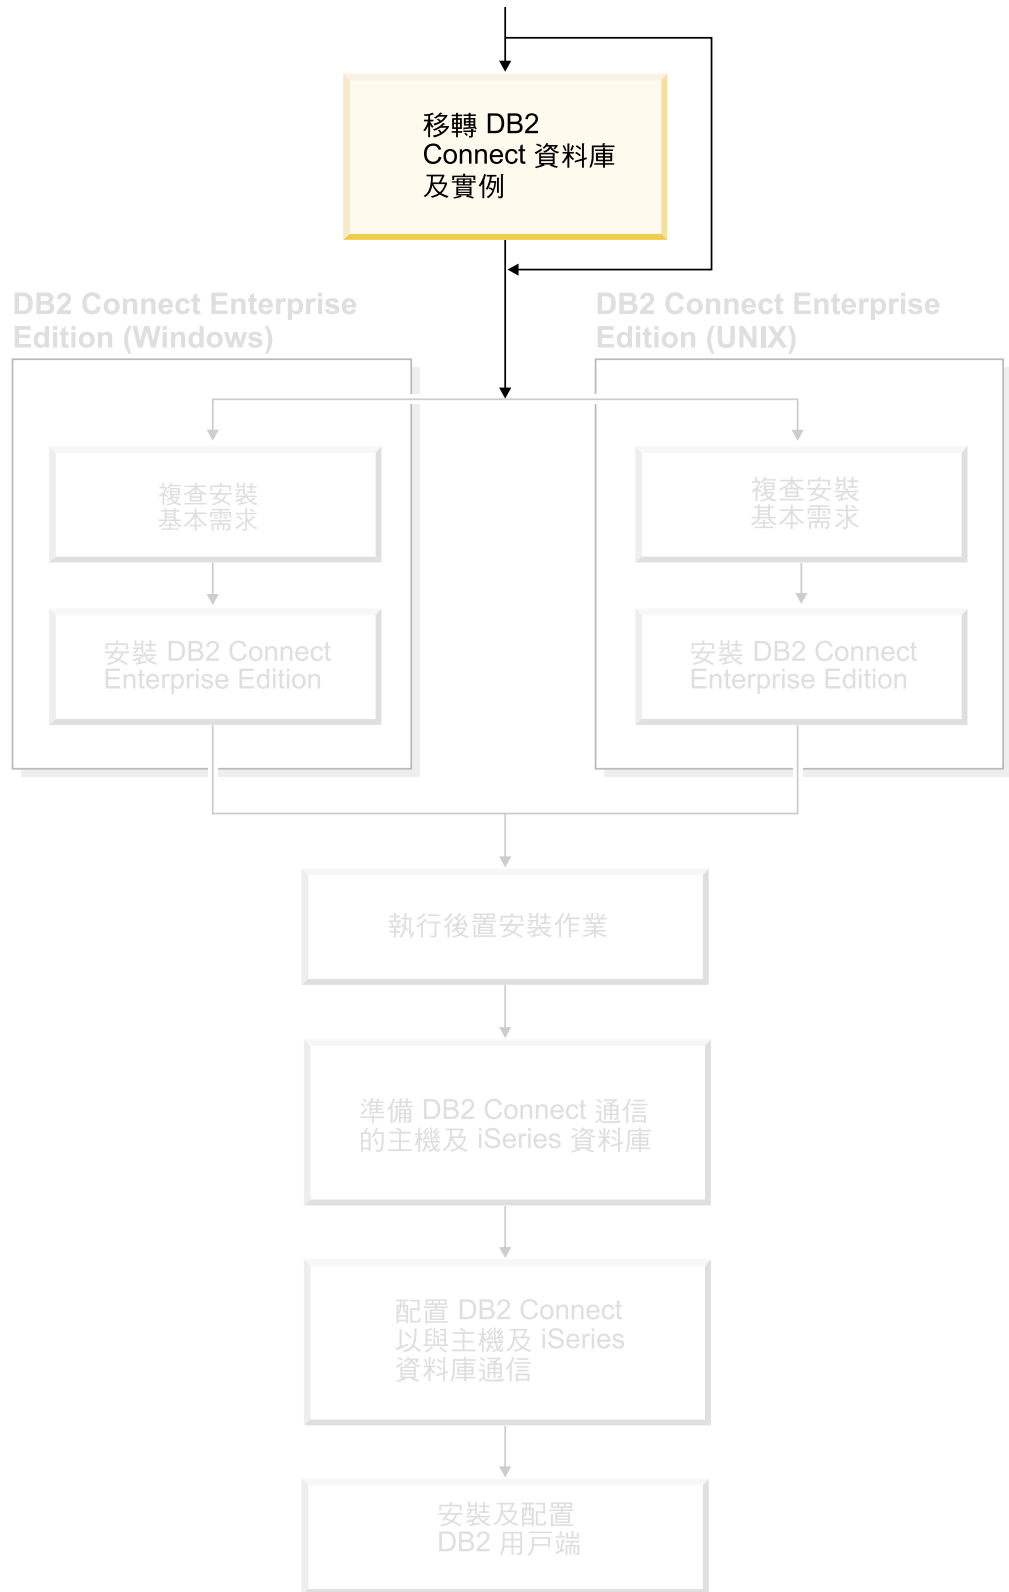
移轉 DB2 Connect 資料庫及實例

DB2 Connect Enterprise Edition (Windows)

複查安裝基本需求

安裝 DB2 Connect Enterprise Edition

DB2 Connect Enterprise Edition (UNIX)

複查安裝基本需求

安裝 DB2 Connect Enterprise Edition

執行後置安裝作業

準備 DB2 Connect 通信的主機及 iSeries 資料庫

配置 DB2 Connect 以與主機及 iSeries 資料庫通信

安裝及配置 DB2 用戶端